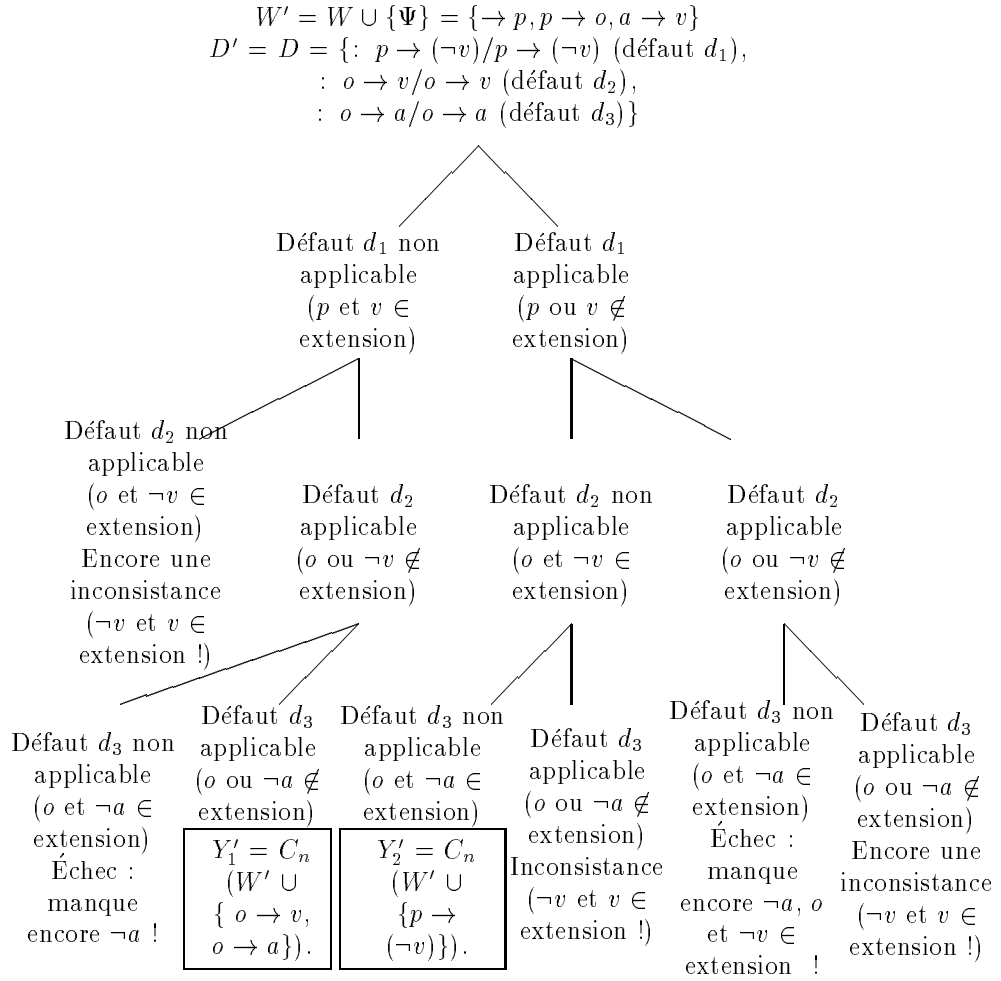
$W' = W \cup \{\Psi\} = \{\rightarrow p, p \rightarrow o, a \rightarrow v\}$
$D' = D = \{: \ p \rightarrow (\neg v)/p \rightarrow (\neg v)$ (défaut $d_1$),
$: \ o \rightarrow v/o \rightarrow v$ (défaut $d_2$),
$: \ o \rightarrow a/o \rightarrow a$ (défaut $d_3$)$\}$

Défaut $d_1$ non applicable ($p$ et $v \in$ extension)

Défaut $d_1$ applicable ($p$ ou $v \notin$ extension)

Défaut $d_2$ non applicable ($o$ et $\neg v \in$ extension) Encore une inconsistance ($\neg v$ et $v \in$ extension !)

Défaut $d_2$ applicable ($o$ ou $\neg v \notin$ extension)

Défaut $d_2$ non applicable ($o$ et $\neg v \in$ extension)

Défaut $d_2$ applicable ($o$ ou $\neg v \notin$ extension)

Défaut $d_3$ non applicable ($o$ et $\neg a \in$ extension) Échec : manque encore $\neg a$ !

Défaut $d_3$ applicable ($o$ ou $\neg a \notin$ extension)

$Y_1' = C_n$ ($W' \cup$ $\{ o \rightarrow v,$ $o \rightarrow a\}$).

Défaut $d_3$ non applicable ($o$ et $\neg a \in$ extension)

$Y_2' = C_n$ ($W' \cup$ $\{p \rightarrow$ $(\neg v)\}$).

Défaut $d_3$ applicable ($o$ ou $\neg a \notin$ extension) Inconsistance ($\neg v$ et $v \in$ extension !)

Défaut $d_3$ non applicable ($o$ et $\neg a \in$ extension) Échec : manque encore $\neg a$, $o$ et $\neg v \in$ extension !

Défaut $d_3$ applicable ($o$ ou $\neg a \notin$ extension) Encore une inconsistance ($\neg v$ et $v \in$ extension !)